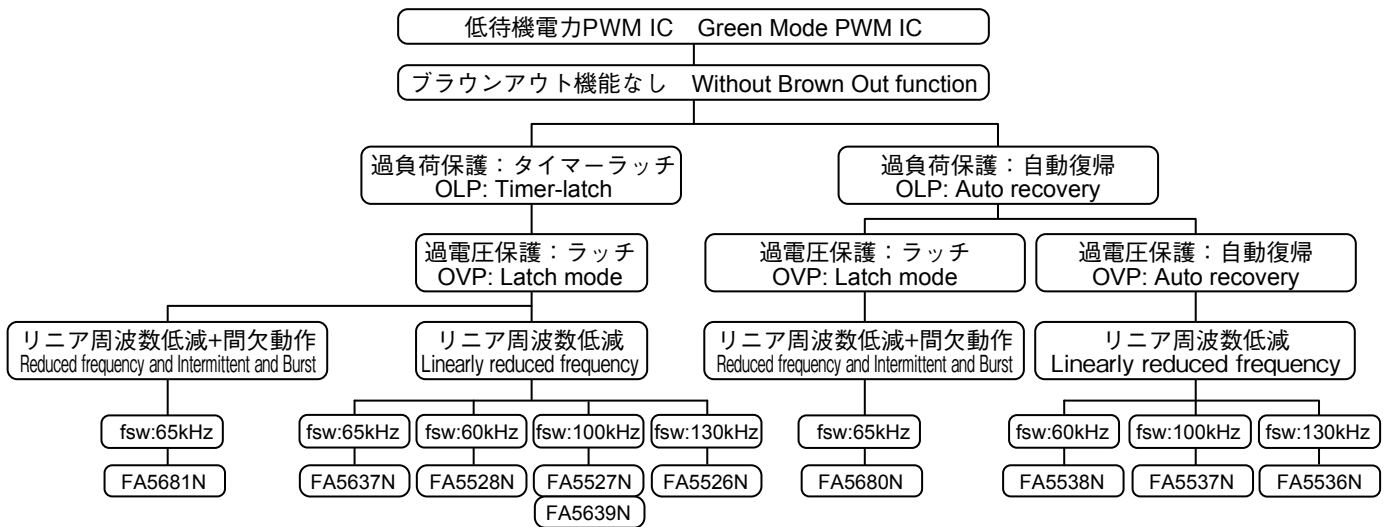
低待機電力PWM IC　Green Mode PWM IC

ブラウンアウト機能なし　Without Brown Out function

過負荷保護：タイマーラッチ
OLP: Timer-latch

過負荷保護：自動復帰
OLP: Auto recovery

過電圧保護：ラッチ
OVP: Latch mode

過電圧保護：ラッチ
OVP: Latch mode

過電圧保護：自動復帰
OVP: Auto recovery

リニア周波数低減+間欠動作
Reduced frequency and Intermittent and Burst

リニア周波数低減
Linearly reduced frequency

リニア周波数低減+間欠動作
Reduced frequency and Intermittent and Burst

リニア周波数低減
Linearly reduced frequency

fsw:65kHz
FA5681N

fsw:65kHz
FA5637N

fsw:60kHz
FA5528N

fsw:100kHz
FA5527N
FA5639N

fsw:130kHz
FA5526N

fsw:65kHz
FA5680N

fsw:60kHz
FA5538N

fsw:100kHz
FA5537N

fsw:130kHz
FA5536N